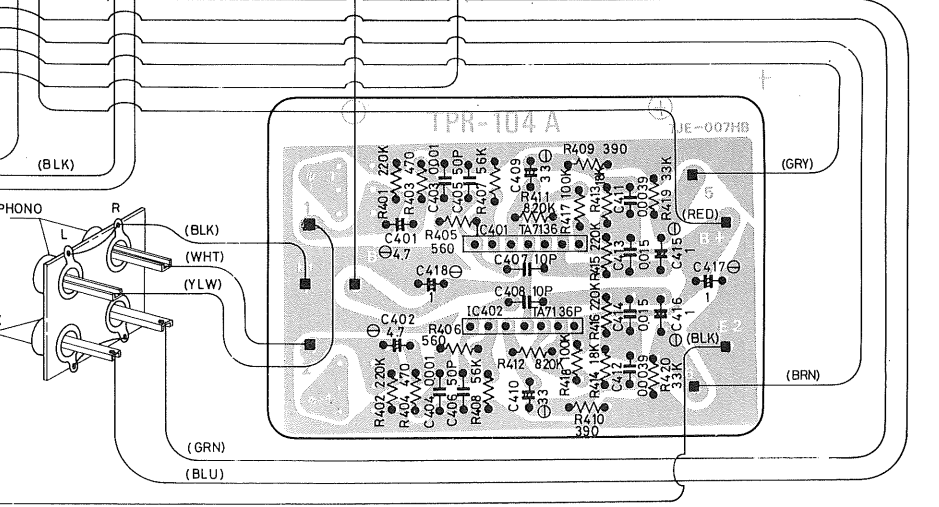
TPR-104 A
IJE-007HB

(BLK)
PHONO
L
R
(BLK)
(WHT)
(YLW)
(GRY)
(RED)
(BLK)
(BRN)
(GRN)
(BLU)

R401 220K
R403 470
C403 0.001
C405 50P
R407 56K
C409 33
R409 390
R411 820K
R417 100K
R413 18K
C411 0.0039
R419 33K
C401 4.7
R405 560
IC401 TA7136
R415 220K
C413 0.015
C415 1
C407 10P
C418 1
C417 1
C408 10P
IC402 TA7136P
R416 220K
C414 0.015
C416 1
C402 4.7
R406 560
R412 820K
R418 100K
R414 18K
C412 0.0039
R420 33K
R402 220K
R404 470
C404 0.001
C406 50P
R408 56K
C410 33
R410 390